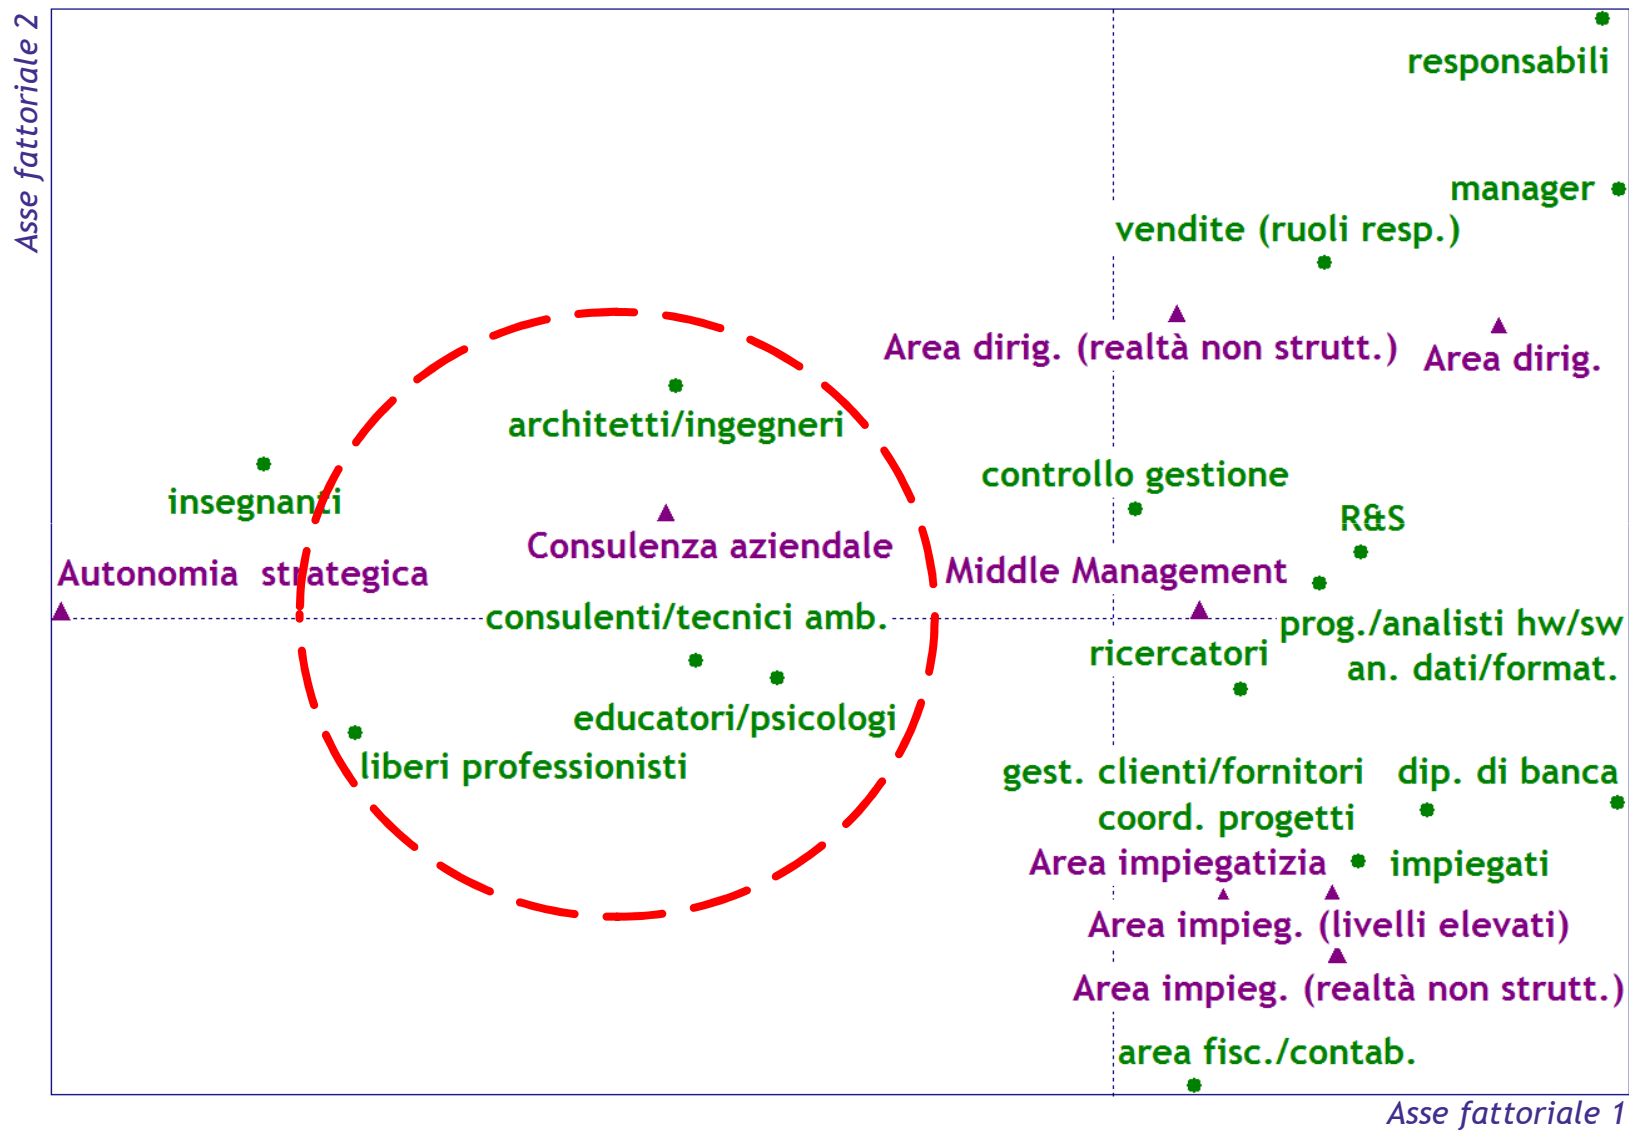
Asse fattoriale 2

responsabili

manager

vendite (ruoli resp.)

Area dirig. (realtà non strutt.)

Area dirig.

architetti/ingegneri

insegnanti

controllo gestione

R&S

Consulenza aziendale

Autonomia strategica

Middle Management

consulenti/tecnici amb.

prog./analisti hw/sw

ricercatori

an. dati/format.

educatori/psicologi

liberi professionisti

gest. clienti/fornitori

dip. di banca

coord. progetti

Area impiegatizia

impiegati

Area impieg. (livelli elevati)

Area impieg. (realtà non strutt.)

area fisc./contab.

Asse fattoriale 1